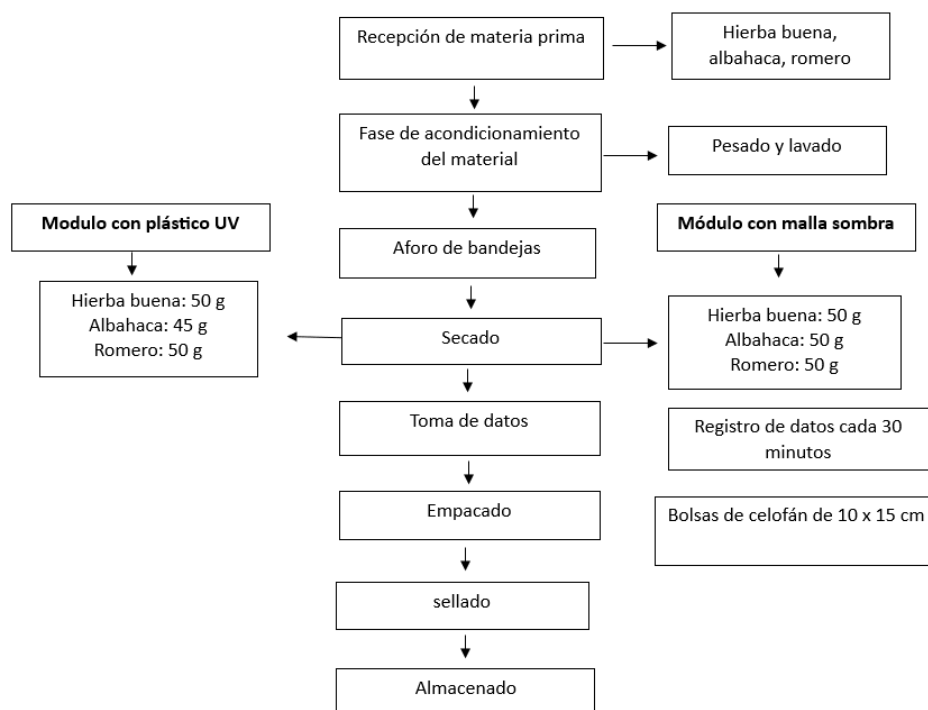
Recepción de materia prima

Hierba buena, albahaca, romero

Fase de acondicionamiento del material

Pesado y lavado

**Modulo con plástico UV**

Aforo de bandejas

**Módulo con malla sombra**

Hierba buena: 50 g
Albahaca: 45 g
Romero: 50 g

Secado

Hierba buena: 50 g
Albahaca: 50 g
Romero: 50 g

Toma de datos

Registro de datos cada 30 minutos

Empacado

Bolsas de celofán de 10 x 15 cm

sellado

Almacenado